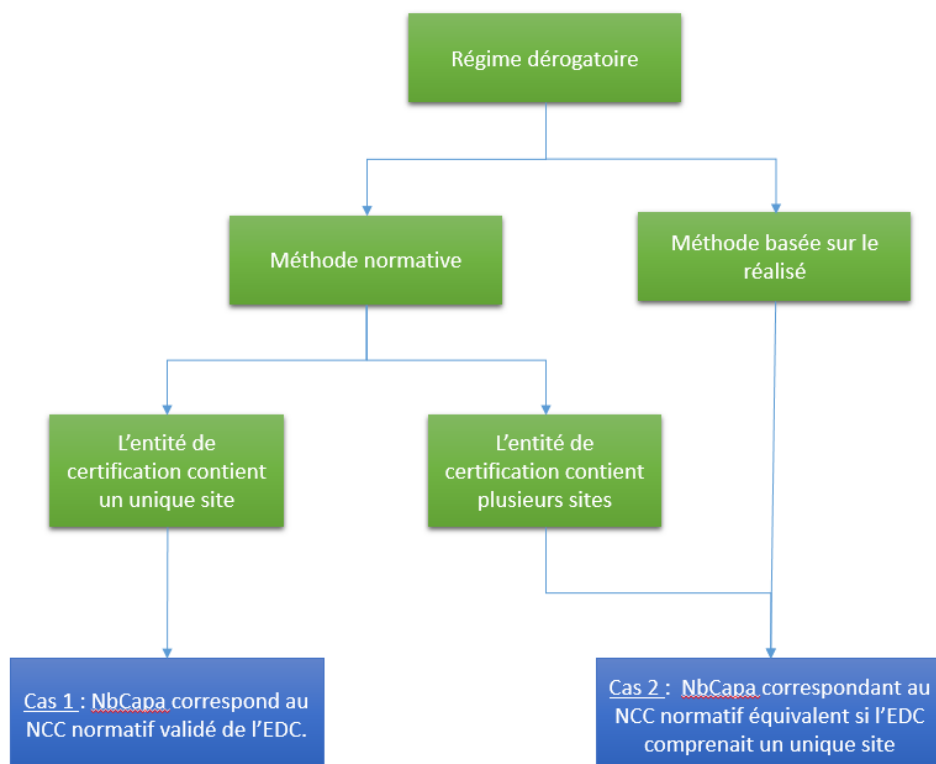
Régime dérogatoire

Méthode normative

Méthode basée sur le réalisé

L'entité de certification contient un unique site

L'entité de certification contient plusieurs sites

Cas 1 : NbCapa correspond au NCC normatif validé de l'EDC.

Cas 2 : NbCapa correspondant au NCC normatif équivalent si l'EDC comprenait un unique site